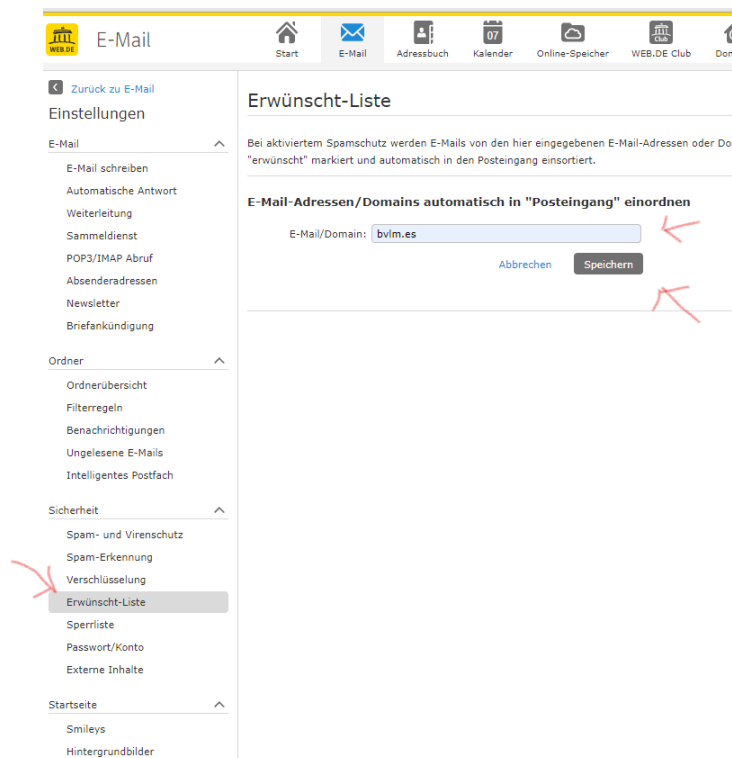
WEB.DE E-Mail

Start E-Mail Adressbuch 07 Kalender Online-Speicher Club WEB.DE Club Do

Zurück zu E-Mail

Einstellungen

E-Mail
E-Mail schreiben
Automatische Antwort
Weiterleitung
Sammeldienst
POP3/IMAP Abruf
Absenderadressen
Newsletter
Briefankündigung

Ordner
Ordnerübersicht
Filterregeln
Benachrichtigungen
Ungelesene E-Mails
Intelligentes Postfach

Sicherheit
Spam- und Virenschutz
Spam-Erkennung
Verschlüsselung
Erwünscht-Liste
Sperrliste
Passwort/Konto
Externe Inhalte

Startseite
Smileys
Hintergrundbilder

Erwünscht-Liste

Bei aktiviertem Spamschutz werden E-Mails von den hier eingegebenen E-Mail-Adressen oder Do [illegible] "erwünscht" markiert und automatisch in den Posteingang einsortiert.

E-Mail-Adressen/Domains automatisch in "Posteingang" einordnen

E-Mail/Domain: bvlm.es

Abbrechen Speichern